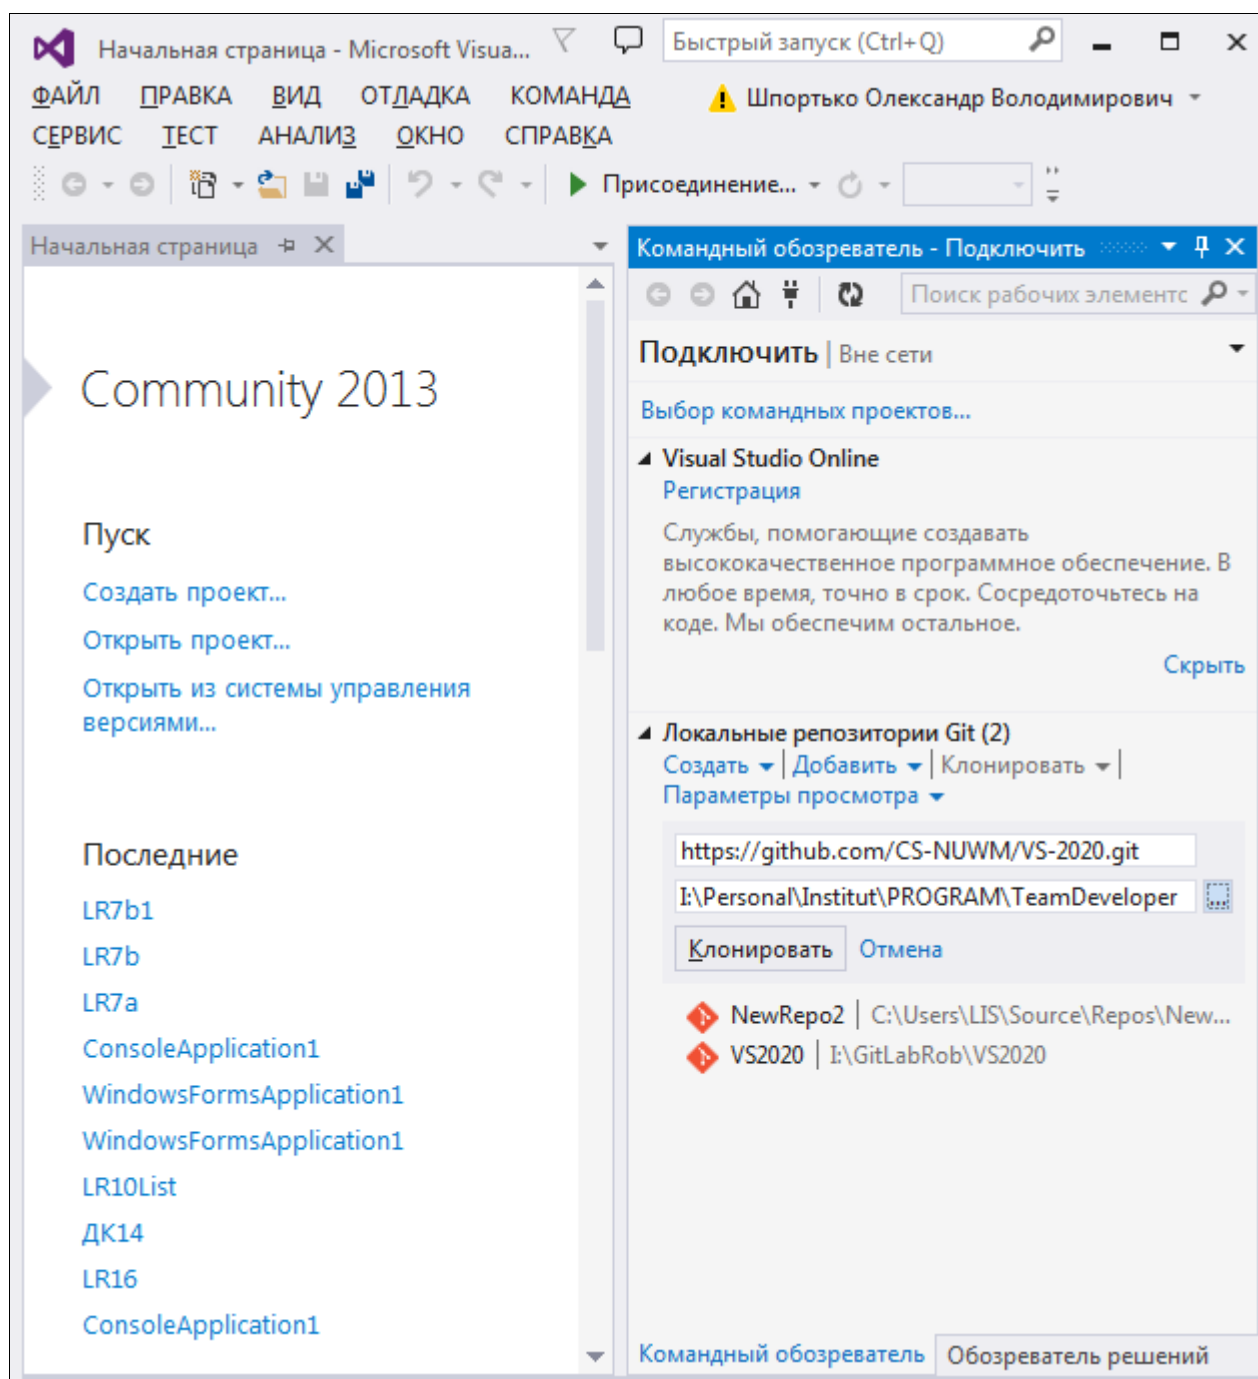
Начальная страница - Microsoft Visua...

Быстрый запуск (Ctrl+Q)

ФАЙЛ ПРАВКА ВИД ОТЛАДКА КОМАНДА Шпортько Олександр Володимирович
СЕРВИС ТЕСТ АНАЛИЗ ОКНО СПРАВКА

Присоединение...

Начальная страница

Community 2013

Пуск

Создать проект...

Открыть проект...

Открыть из системы управления версиями...

Последние

LR7b1
LR7b
LR7a
ConsoleApplication1
WindowsFormsApplication1
WindowsFormsApplication1
LR10List
ДК14
LR16
ConsoleApplication1

Командный обозреватель - Подключить

Поиск рабочих элементс

Подключить | Вне сети

Выбор командных проектов...

Visual Studio Online
Регистрация

Службы, помогающие создавать высококачественное программное обеспечение. В любое время, точно в срок. Сосредоточьтесь на коде. Мы обеспечим остальное.

Скрыть

Локальные репозитории Git (2)
Создать | Добавить | Клонировать |
Параметры просмотра

https://github.com/CS-NUWM/VS-2020.git
I:\Personal\Institut\PROGRAM\TeamDeveloper

Клонировать Отмена

NewRepo2 | C:\Users\LIS\Source\Repos\New...
VS2020 | I:\GitLabRob\VS2020

Командный обозреватель Обозреватель решений